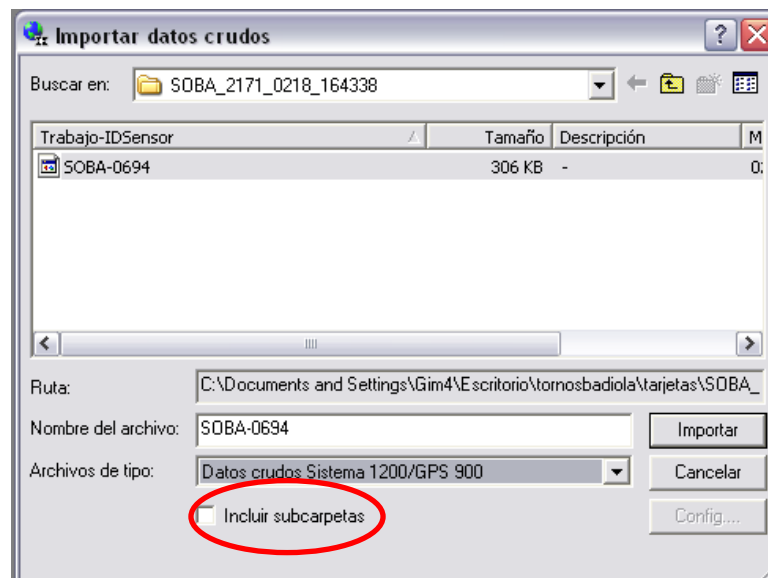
Importar datos crudos

Buscar en: SOBA_2171_0218_164338

| Trabajo-IDSensor | Tamaño | Descripción | M |
|---|---|---|---|
| SOBA-0694 | 306 KB | - | 0: |

Ruta: C:\Documents and Settings\Gim4\Escritorio\tornosbadiola\tarjetas\SOBA_

Nombre del archivo: SOBA-0694

Importar

Archivos de tipo: Datos crudos Sistema 1200/GPS 900

Cancelar

Incluir subcarpetas

Config....